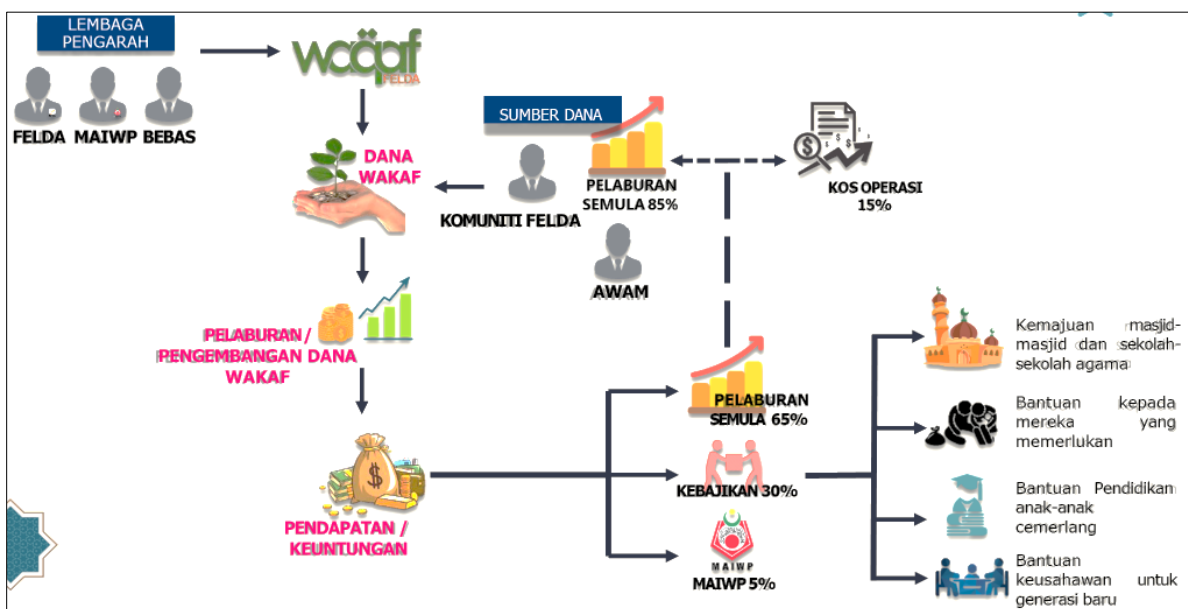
LEMBAGA PENGARAH

FELDA MAIWP BEBAS

waqaf FELDA

DANA WAKAF

SUMBER DANA

KOMUNITI FELDA

PELABURAN SEMULA 85%

KOS OPERASI 15%

AWAM

PELABURAN / PENGEMBANGAN DANA WAKAF

PELABURAN SEMULA 65%

KEBAJIKAN 30%

MAIWP

MAIWP 5%

PENDAPATAN / KEUNTUNGAN

Kemajuan masjid-masjid dan sekolah-sekolah agama

Bantuan kepada mereka yang memerlukan

Bantuan Pendidikan anak-anak cemerlang

Bantuan keusahawan untuk generasi baru